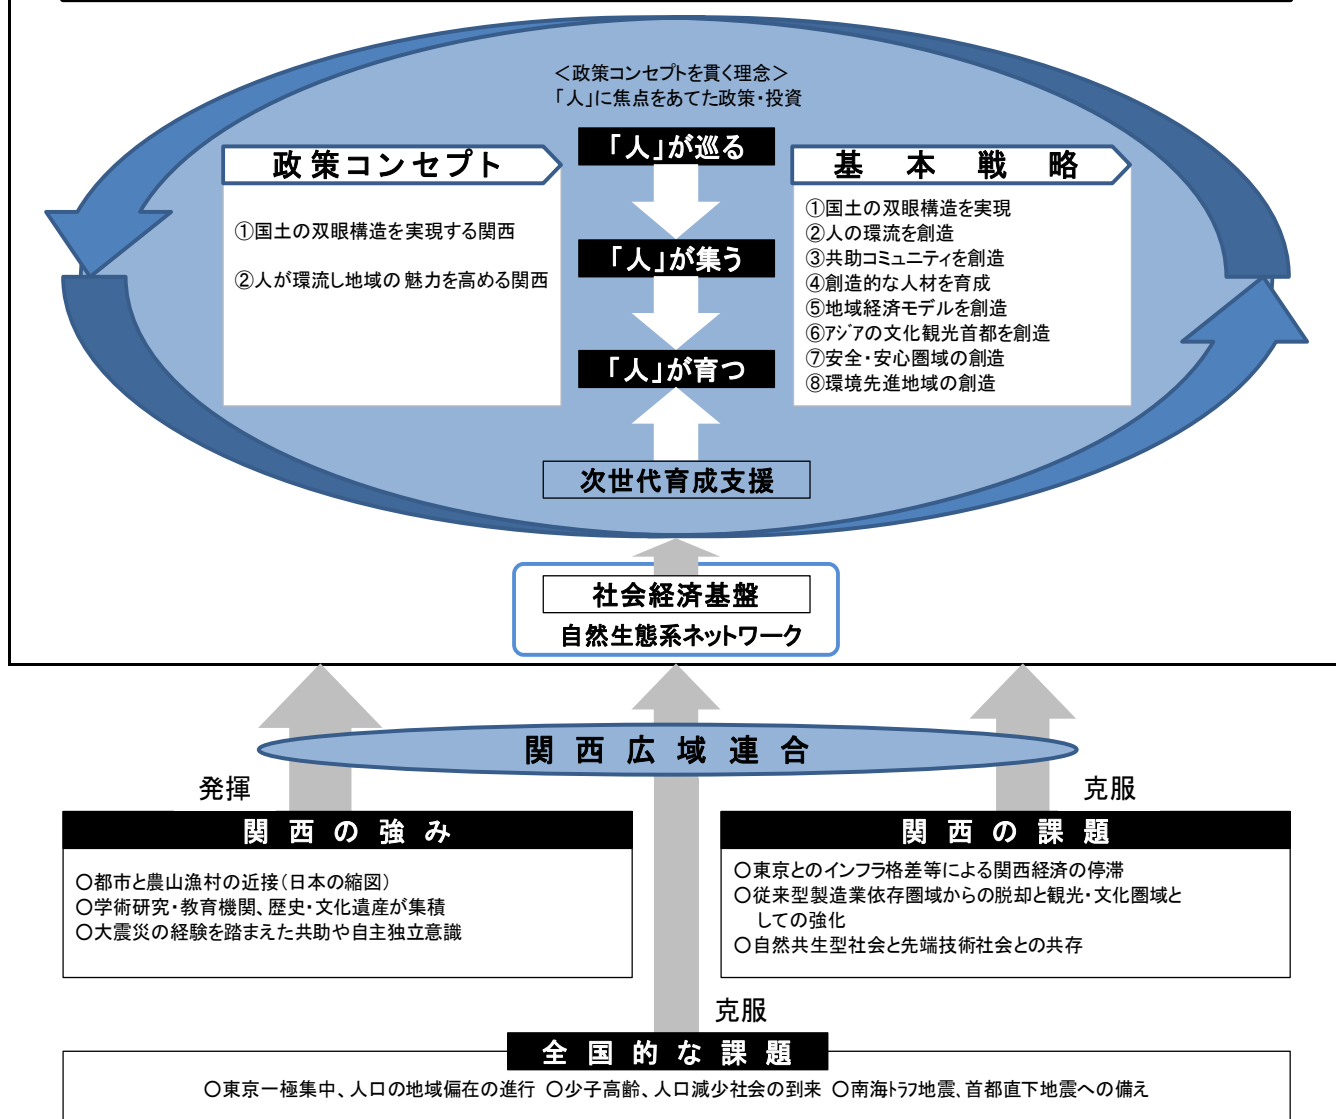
＜政策コンセプトを貫く理念＞
「人」に焦点をあてた政策・投資

政策コンセプト

①国土の双眼構造を実現する関西

②人が環流し地域の 魅力を高める関西

「人」が巡る

「人」が集う

「人」が育つ

次世代育成支援

基 本 戦 略

①国土の双眼構造を実現
②人の環流を創造
③共助コミュニティを創造
④創造的な人材を育成
⑤地域経済モデルを創造
⑥アジアの文化観光首都を創造
⑦安全・安心圏域の創造
⑧環境先進地域の創造

社会経済基盤
自然生態系ネットワーク

関 西 広 域 連 合

発揮

克服

関 西 の 強 み

○都市と農山漁村の近接（日本の縮図）
○学術研究・教育機関、歴史・文化遺産が集積
○大震災の経験を踏まえた共助や自主独立意識

関 西 の 課 題

○東京とのインフラ格差等による関西経済の停滞
○従来型製造業依存圏域からの脱却と観光・文化圏域としての強化
○自然共生型社会と先端技術社会との共存

克服

全 国 的 な 課 題

○東京一極集中、人口の地域偏在の進行 ○少子高齢、人口減少社会の到来 ○南海トラフ地震、首都直下地震への備え